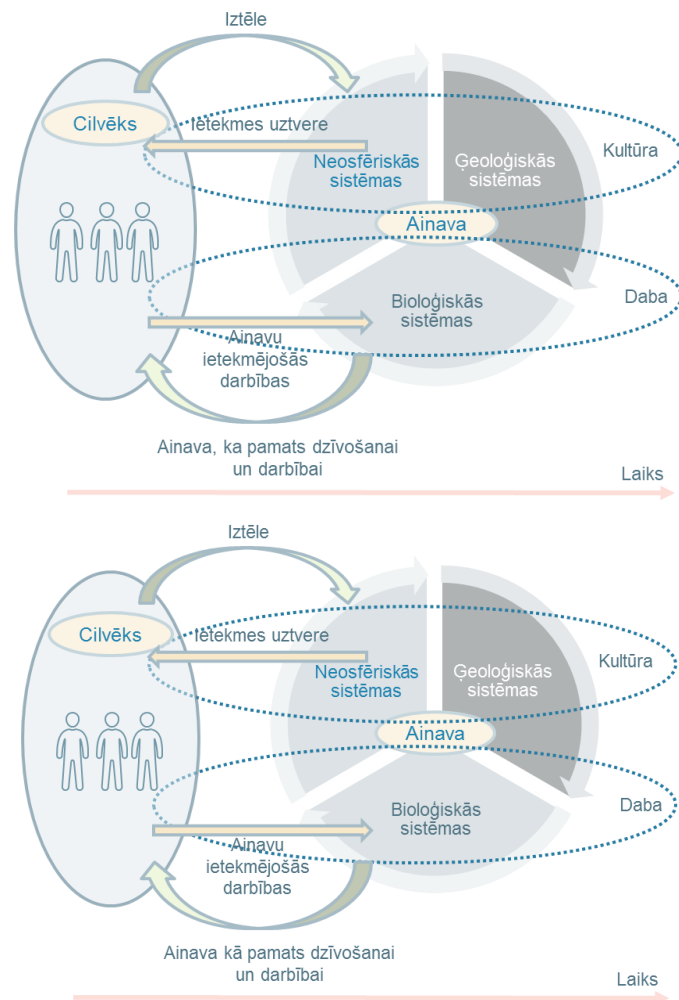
Iztēle

Cilvēks

Ietekmes uztvere

Neosfēriskās sistēmas

Ģeoloģiskās sistēmas

Kultūra

Ainava

Bioloģiskās sistēmas

Daba

Ainavu ietekmējošās darbības

Ainava, ka pamats dzīvošanai un darbībai

Laiks

Iztēle

Cilvēks

Ietekmes uztvere

Neosfēriskās sistēmas

Ģeoloģiskās sistēmas

Kultūra

Ainava

Bioloģiskās sistēmas

Daba

Ainavu ietekmējošās darbības

Ainava kā pamats dzīvošanai un darbībai

Laiks